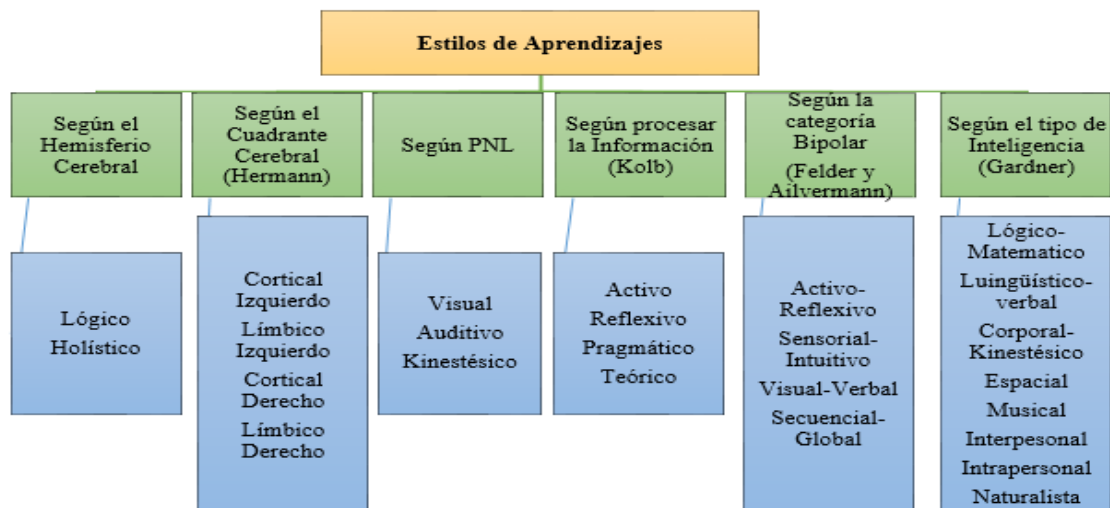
Estilos de Aprendizajes

Según el Hemisferio Cerebral

Lógico
Holístico

Según el Cuadrante Cerebral (Hermann)

Cortical Izquierdo
Límbico Izquierdo
Cortical Derecho
Límbico Derecho

Según PNL

Visual
Auditivo
Kinestésico

Según procesar la Información (Kolb)

Activo
Reflexivo
Pragmático
Teórico

Según la categoría Bipolar (Felder y Ailvermann)

Activo-Reflexivo
Sensorial-Intuitivo
Visual-Verbal
Secuencial-Global

Según el tipo de Inteligencia (Gardner)

Lógico-Matematico
Luingüístico-verbal
Corporal-Kinestésico
Espacial
Musical
Interpesonal
Intrapersonal
Naturalista